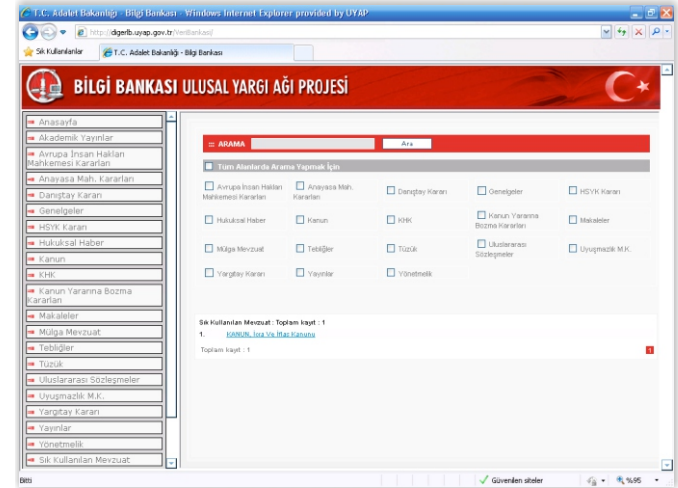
T.C. Adalet Bakanlığı - Bilgi Bankası - Windows Internet Explorer provided by UYAP

http://digerlb.uyap.gov.tr/VeriBankasi/

Sık Kullanılanlar | T.C. Adalet Bakanlığı - Bilgi Bankası

BİLGİ BANKASI ULUSAL YARGI AĞI PROJESİ

Anasayfa
Akademik Yayınlar
Avrupa İnsan Hakları Mahkemesi Kararları
Anayasa Mah. Kararları
Danıştay Kararı
Genelgeler
HSYK Kararı
Hukuksal Haber
Kanun
KHK
Kanun Yararına Bozma Kararları
Makaleler
Mülga Mevzuat
Tebliğler
Tüzük
Uluslararası Sözleşmeler
Uyuşmazlık M.K.
Yargıtay Kararı
Yayınlar
Yönetmelik
Sık Kullanılan Mevzuat

ARAMA | Ara

Tüm Alanlarda Arama Yapmak İçin

| Avrupa İnsan Hakları Mahkemesi Kararları | Anayasa Mah. Kararları | Danıştay Kararı | Genelgeler | HSYK Kararı |
|---|---|---|---|---|
| Hukuksal Haber | Kanun | KHK | Kanun Yararına Bozma Kararları | Makaleler |
| Mülga Mevzuat | Tebliğler | Tüzük | Uluslararası Sözleşmeler | Uyuşmazlık M.K. |
| Yargıtay Kararı | Yayınlar | Yönetmelik | | |

Sık Kullanılan Mevzuat : Toplam kayıt : 1

1. KANUN, İcra Ve İflas Kanunu

Toplam kayıt : 1

1

Bitti | Güvenilen siteler | %95